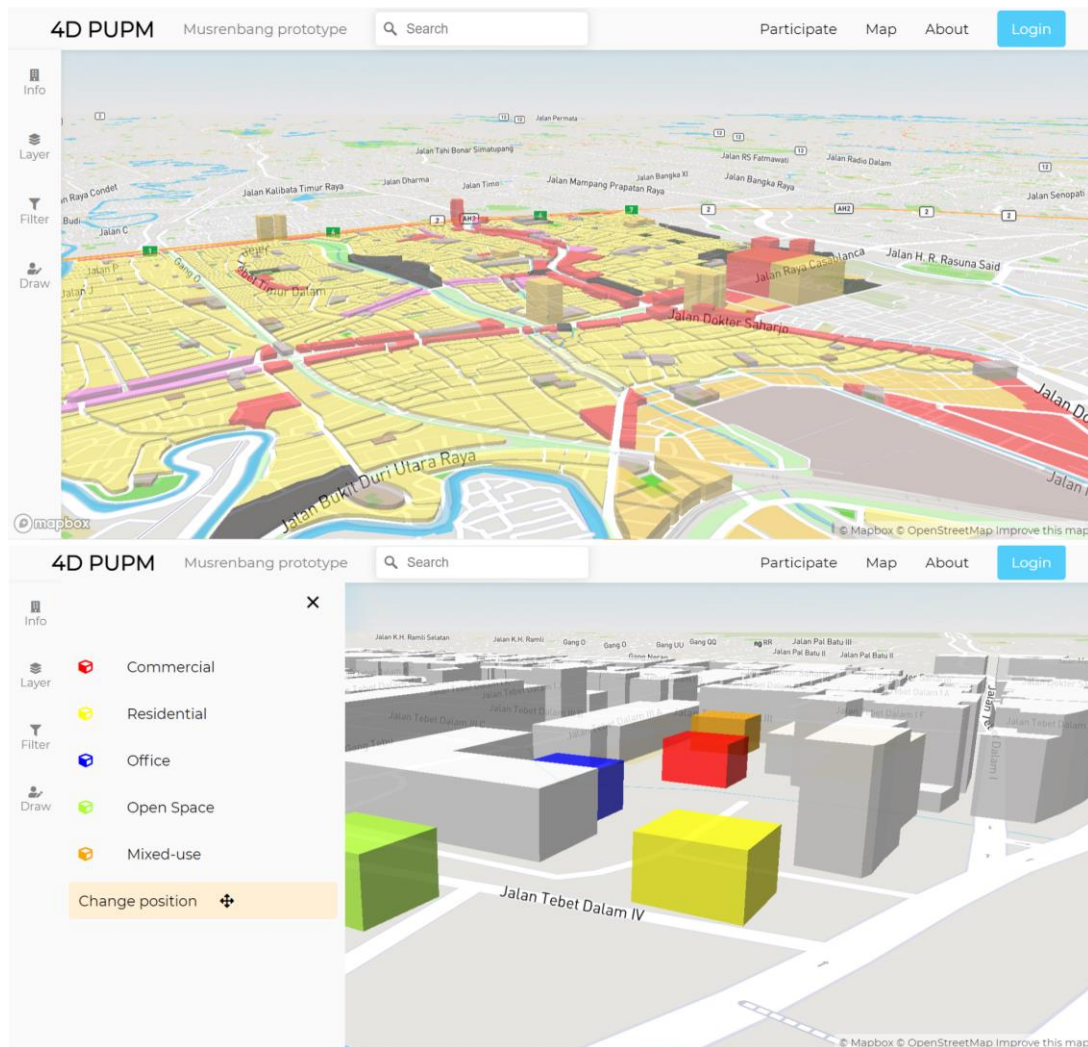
4D PUPM Musrenbang prototype Search Participate Map About Login

Info
Layer
Filter
Draw

Jalan Permata
Jalan Tahi Bonar Simatupang
Jalan RS Fatmawati
Jalan Radio Dalam
Jalan Raya Condet
Jalan Kalibata Timur Raya
Jalan Dharma
Jalan Timor
Jalan Mampang Prapatan Raya
Jalan Bangka XI
Jalan Bangka Raya
Jalan Senopati
Budi
Jalan C
AH2
Jalan Raya Casablanca
Jalan H. R. Rasuna Said
Jalan P
Jalan J
Gang O
Tebet Timur Dalam
Jalan Dokter Saharjo
Jalan Bukit Duri Utara Raya
Jalan D
Jalan

mapbox
© Mapbox © OpenStreetMap Improve this map

4D PUPM Musrenbang prototype Search Participate Map About Login

Info
Layer
Filter
Draw

×
Commercial
Residential
Office
Open Space
Mixed-use
Change position

Jalan K.H. Ramli Selatan
Jalan K.H. Ramli
Gang O
Gang UU
Gang QQ
Jalan Pal Batu III
Jalan Pal Batu II
Jalan Tebet Dalam II C
Jalan Tebet Dalam II
Jalan Tebet Dalam I
Jalan Tebet Dalam IV

© Mapbox © OpenStreetMap Improve this map